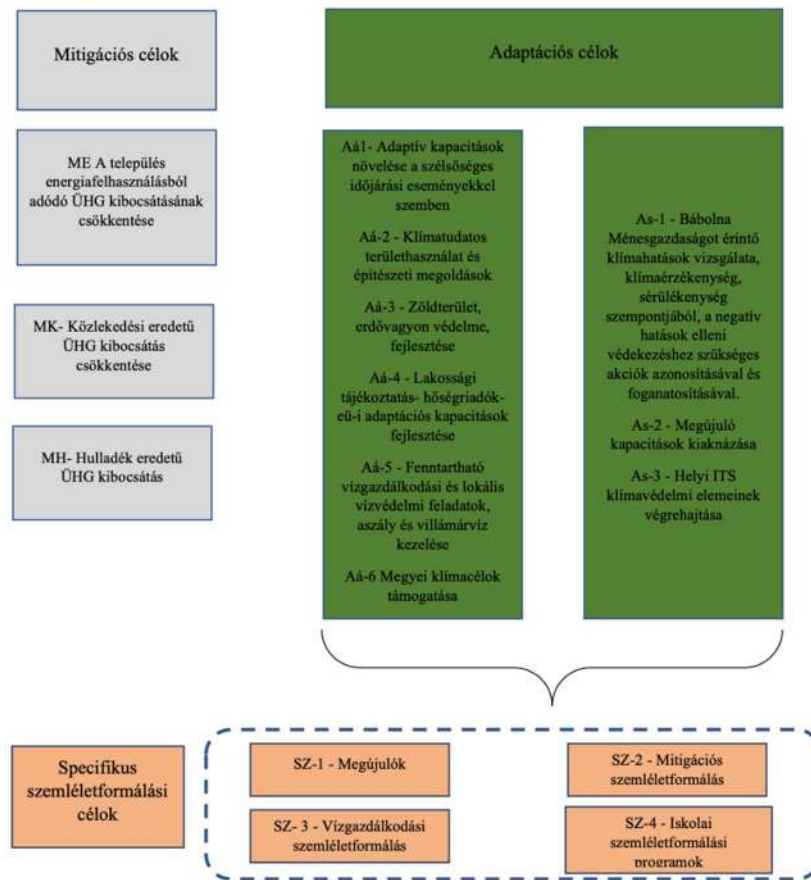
Mitigációs célok

Adaptációs célok

ME A település energiafelhasználásból adódó ÜHG kibocsátásának csökkentése

MK- Közlekedési eredetű ÜHG kibocsátás csökkentése

MH- Hulladék eredetű ÜHG kibocsátás

Aá1- Adaptív kapacitások növelése a szélsőséges időjárási eseményekkel szemben

Aá-2 - Klímatudatos területhasználat és építészeti megoldások

Aá-3 - Zöldterület, erdővagyon védelme, fejlesztése

Aá-4 - Lakossági tájékoztatás- hőségriadók- eü-i adaptációs kapacitások fejlesztése

Aá-5 - Fenntartható vízgazdálkodási és lokális vízvédelmi feladatok, aszály és villámárvíz kezelése

Aá-6 Megyei klímacélok támogatása

As-1 - Bábolna Ménesgazdaságot érintő klímahatások vizsgálata, klímaérzékenység, sérülékenység szempontjából, a negatív hatások elleni védekezéshez szükséges akciók azonosításával és foganatosításával.

As-2 - Megújuló kapacitások kiaknázása

As-3 - Helyi ITS klímavédelmi elemeinek végrehajtása

Specifikus szemléletformálási célok

SZ-1 - Megújulók

SZ-2 - Mitigációs szemléletformálás

SZ- 3 - Vízgazdálkodási szemléletformálás

SZ-4 - Iskolai szemléletformálási programok